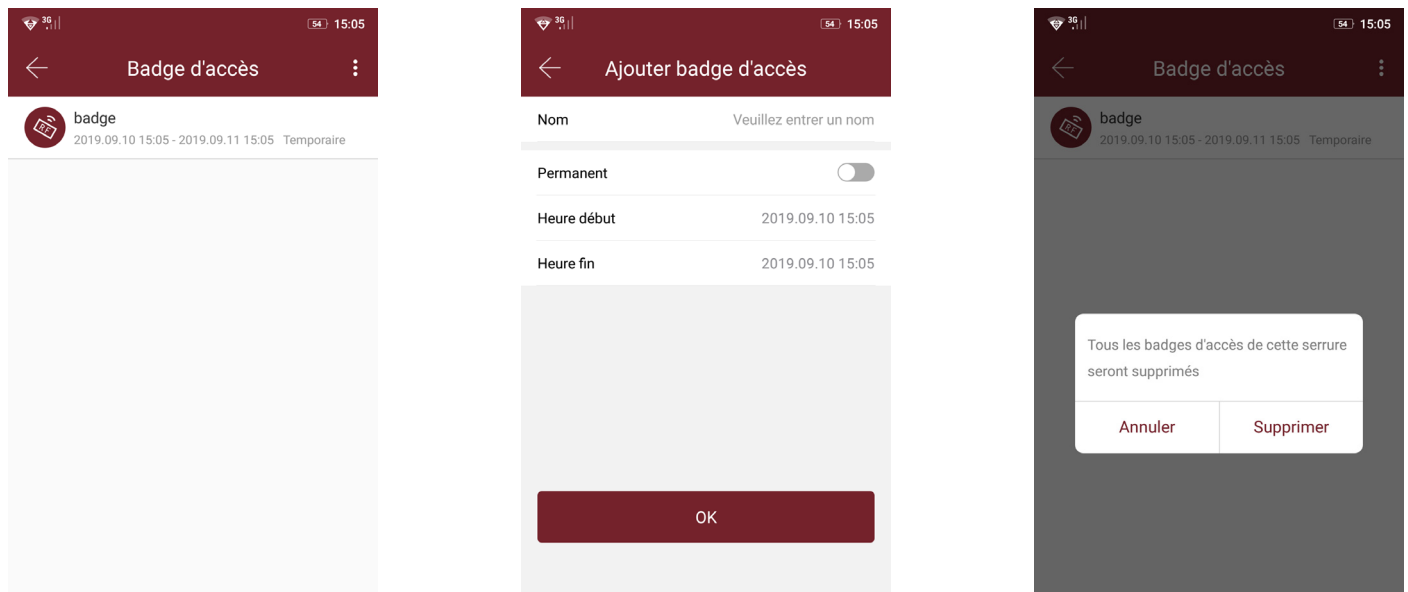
3G 54 15:05

Badge d'accès

RF badge
2019.09.10 15:05 - 2019.09.11 15:05 Temporaire

3G 54 15:05

Ajouter badge d'accès

Nom Veuillez entrer un nom

Permanent

Heure début 2019.09.10 15:05

Heure fin 2019.09.10 15:05

OK

3G 54 15:05

Badge d'accès

RF badge
2019.09.10 15:05 - 2019.09.11 15:05 Temporaire

Tous les badges d'accès de cette serrure seront supprimés

Annuler Supprimer